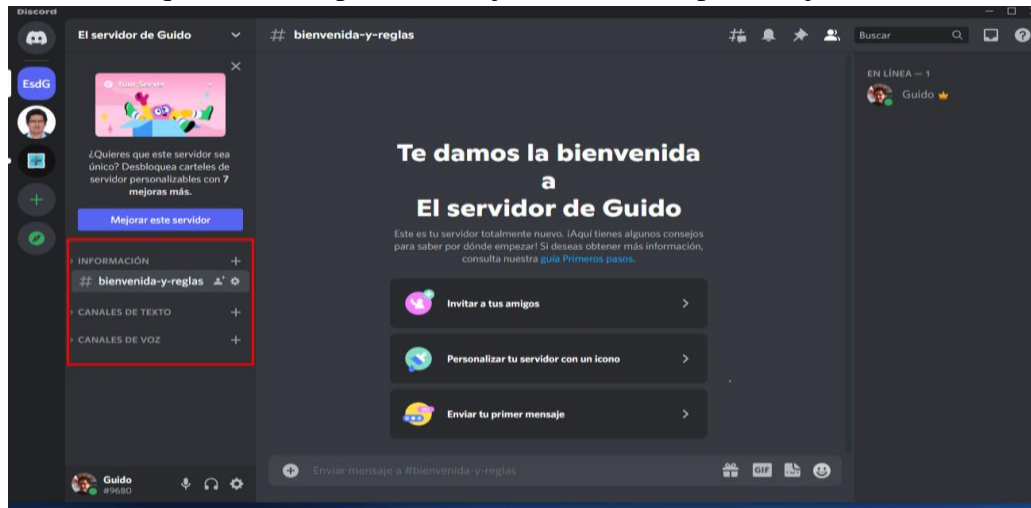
Discord

EsdG

El servidor de Guido

Your Server

¿Quieres que este servidor sea único? Desbloquea carteles de servidor personalizables con 7 mejoras más.

Mejorar este servidor

INFORMACIÓN

# bienvenida-y-reglas

CANALES DE TEXTO

CANALES DE VOZ

Guido
#9680

# bienvenida-y-reglas

Buscar

Te damos la bienvenida a El servidor de Guido

Este es tu servidor totalmente nuevo. ¡Aquí tienes algunos consejos para saber por dónde empezar! Si deseas obtener más información, consulta nuestra guía Primeros pasos.

Invitar a tus amigos

Personalizar tu servidor con un icono

Enviar tu primer mensaje

Enviar mensaje a #bienvenida-y-reglas

GIF

EN LÍNEA — 1

Guido